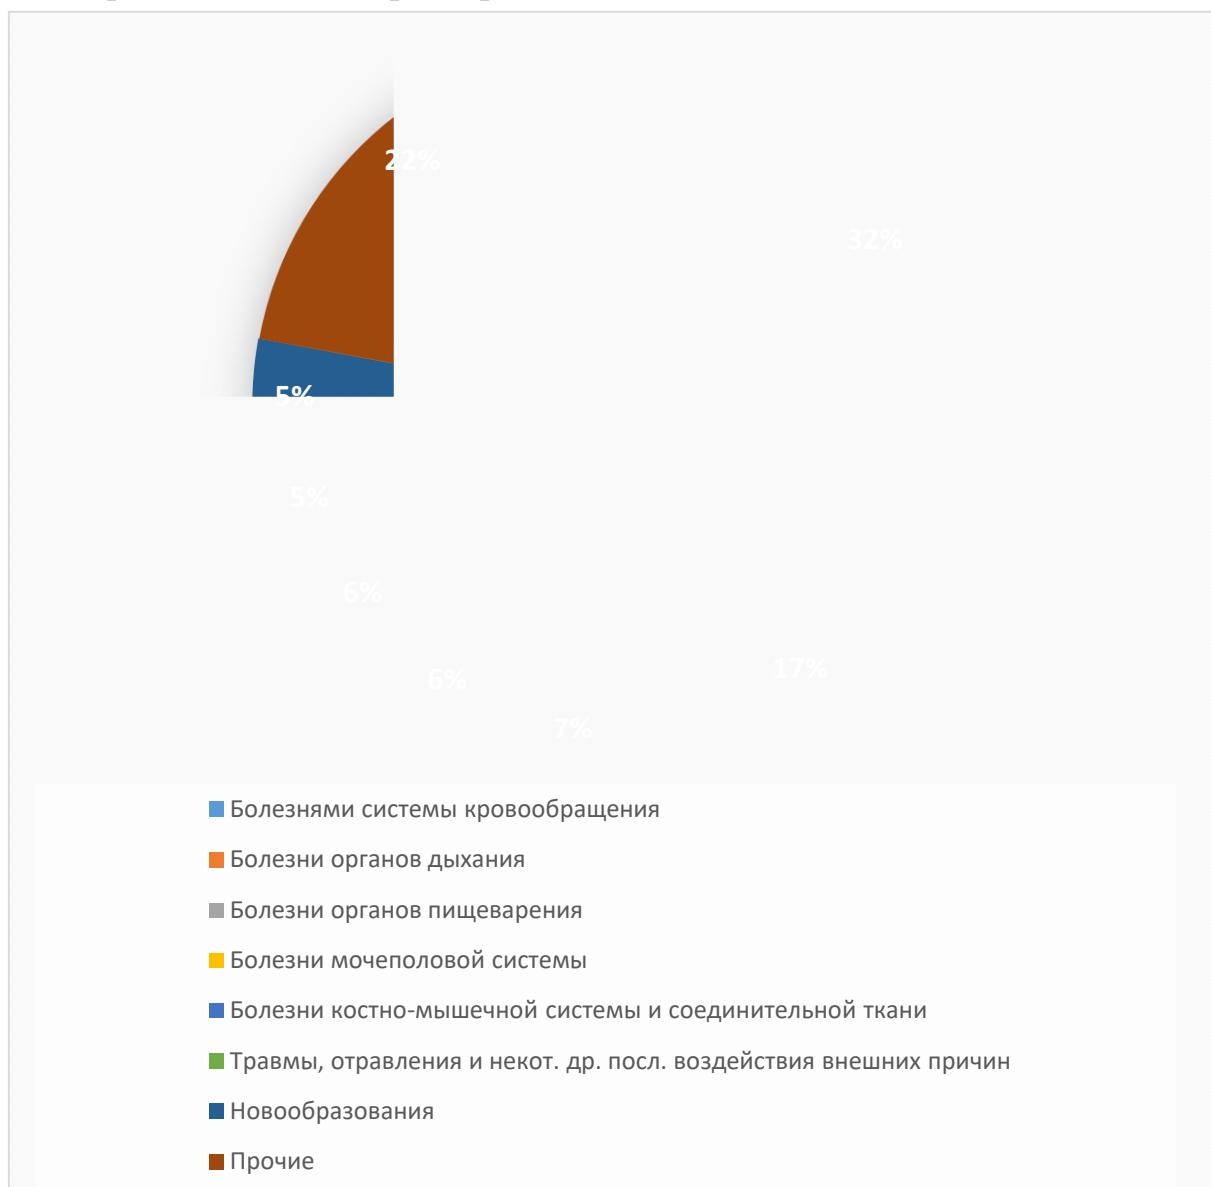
22%

32%

5%

5%

6%

6%

17%

7%

Болезнями системы кровообращения

Болезни органов дыхания

Болезни органов пищеварения

Болезни мочеполовой системы

Болезни костно-мышечной системы и соединительной ткани

Травмы, отравления и некот. др. посл. воздействия внешних причин

Новообразования

Прочие